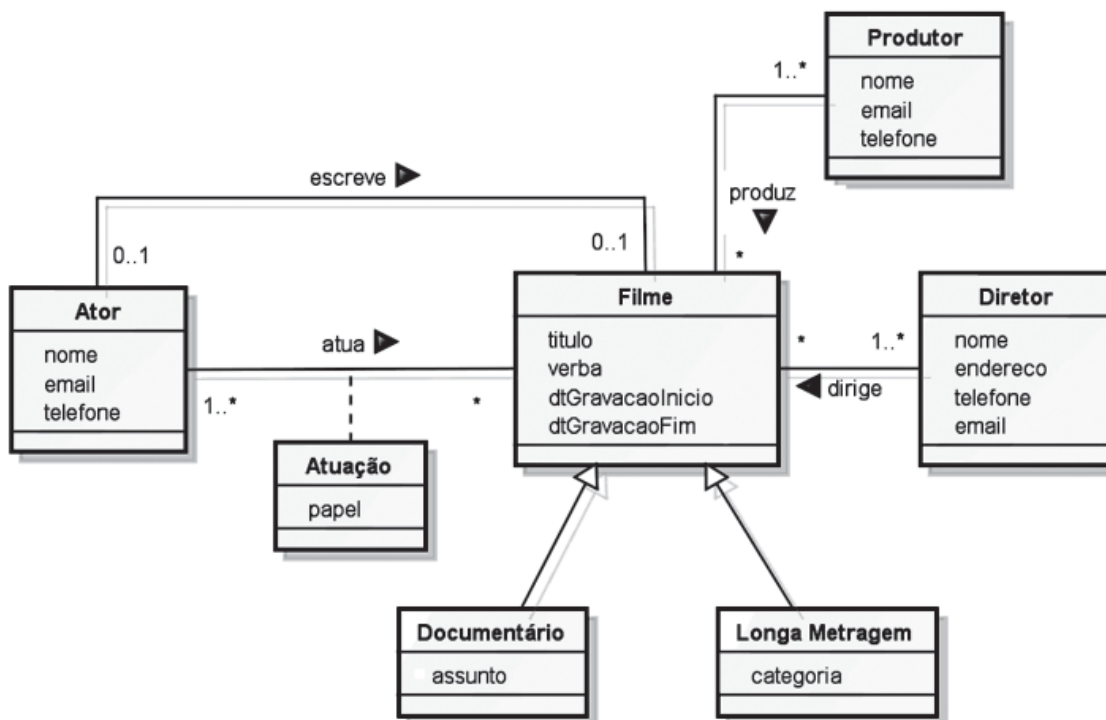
Produtor
nome
email
telefone

1..*

produz

*

escreve

0..1

0..1

Ator
nome
email
telefone

atua

1..*

*

Atuação
papel

Filme
titulo
verba
dtGravacaoInicio
dtGravacaoFim

*

1..*

dirige

Diretor
nome
endereco
telefone
email

Documentário
assunto

Longa Metragem
categoria